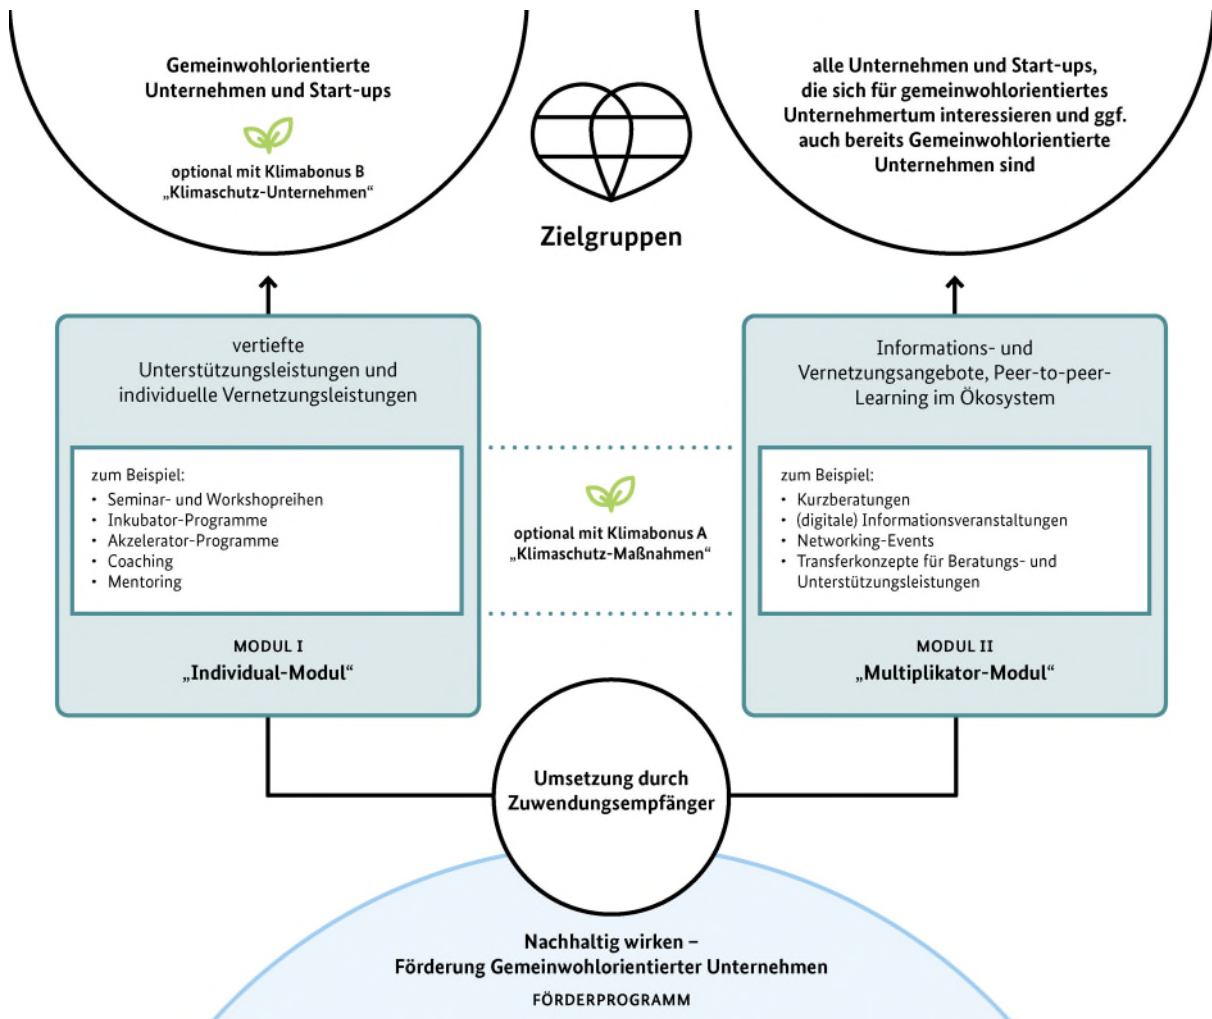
Gemeinwohlorientierte Unternehmen und Start-ups

optional mit Klimabonus B „Klimaschutz-Unternehmen“

alle Unternehmen und Start-ups, die sich für gemeinwohlorientiertes Unternehmertum interessieren und ggf. auch bereits Gemeinwohlorientierte Unternehmen sind

Zielgruppen

vertiefte Unterstützungsleistungen und individuelle Vernetzungsleistungen

zum Beispiel:
- Seminar- und Workshopreihen
- Inkubator-Programme
- Akzelerator-Programme
- Coaching
- Mentoring

MODUL I
„Individual-Modul“

optional mit Klimabonus A „Klimaschutz-Maßnahmen“

Informations- und Vernetzungsangebote, Peer-to-peer-Learning im Ökosystem

zum Beispiel:
- Kurzberatungen
- (digitale) Informationsveranstaltungen
- Networking-Events
- Transferkonzepte für Beratungs- und Unterstützungsleistungen

MODUL II
„Multiplikator-Modul“

Umsetzung durch Zuwendungsempfänger

Nachhaltig wirken – Förderung Gemeinwohlorientierter Unternehmen
FÖRDERPROGRAMM